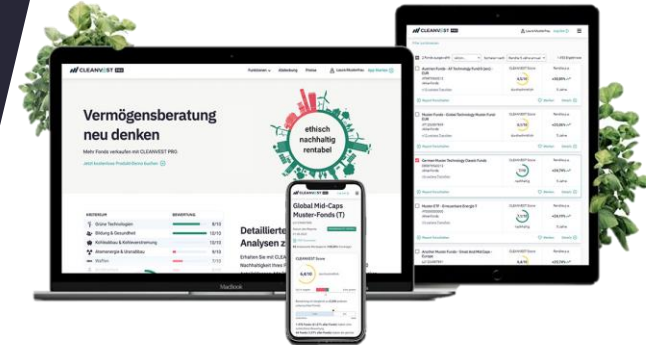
CLEANVEST PRO

Funktionen · Abdeckung · Preise · Laura Mustermann · App Starten

Vermögensberatung neu denken

Mehr Fonds verkaufen mit CLEANVEST PRO

Jetzt kostenlose Produkttour buchen

ethisch nachhaltig rentabel

KRITERIUM · BEWERTUNG

Grüne Technologien 9/10

Bildung & Gesundheit 10/10

Kohleabbau & Kohleverstromung 10/10

Atomenergie & Uranabbau 9/10

Waffen 7/10

Detaillierte Analysen z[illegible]

Erhalten Sie mit CLEA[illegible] Nachhaltigkeit Ihres F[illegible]

MacBook

Global Mid-Caps Muster-Fonds (T)

CLEANVEST Score

6,6/10

Azemar Fonds - All Technology Fund B (acc) - EUR

6,6/10

Muster Fonds - Global Technology Muster Fund EUR

6,9/10

Gerriest Muster Technology Classic Fonds

7,4/10

Muster ETF - Erneuerbare Energie T

7,1/10

Another Muster Fonds - Great Mid Caps - Europe

6,6/10